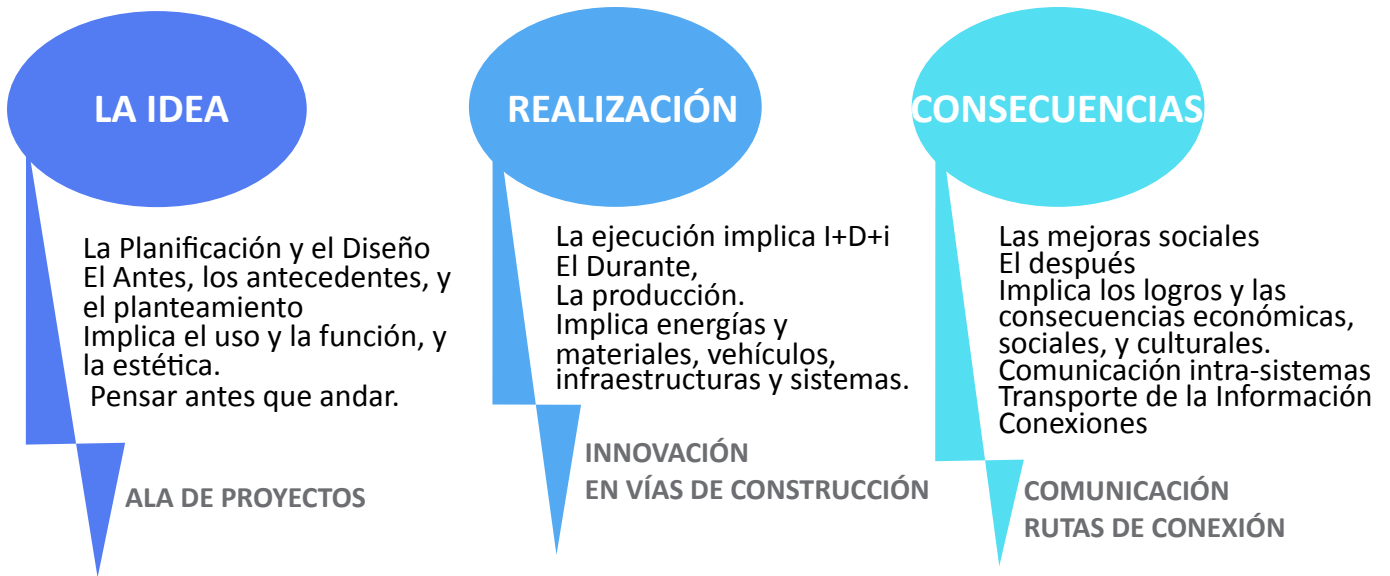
LA IDEA

La Planificación y el Diseño
El Antes, los antecedentes, y el planteamiento
Implica el uso y la función, y la estética.
Pensar antes que andar.

ALA DE PROYECTOS

REALIZACIÓN

La ejecución implica I+D+i
El Durante,
La producción.
Implica energías y materiales, vehículos, infraestructuras y sistemas.

INNOVACIÓN
EN VÍAS DE CONSTRUCCIÓN

CONSECUENCIAS

Las mejoras sociales
El después
Implica los logros y las consecuencias económicas, sociales, y culturales.
Comunicación intra-sistemas
Transporte de la Información
Conexiones

COMUNICACIÓN
RUTAS DE CONEXIÓN